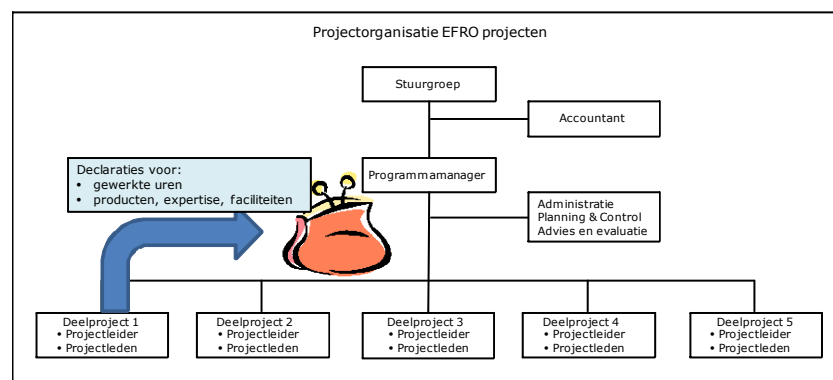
Projectorganisatie EFRO projecten

Stuurgroep

Accountant

Declaraties voor:
• gewerkte uren
• producten, expertise, faciliteiten

Programmamanager

Administratie
Planning & Control
Advies en evaluatie

Deelproject 1
• Projectleider
• Projectleden

Deelproject 2
• Projectleider
• Projectleden

Deelproject 3
• Projectleider
• Projectleden

Deelproject 4
• Projectleider
• Projectleden

Deelproject 5
• Projectleider
• Projectleden